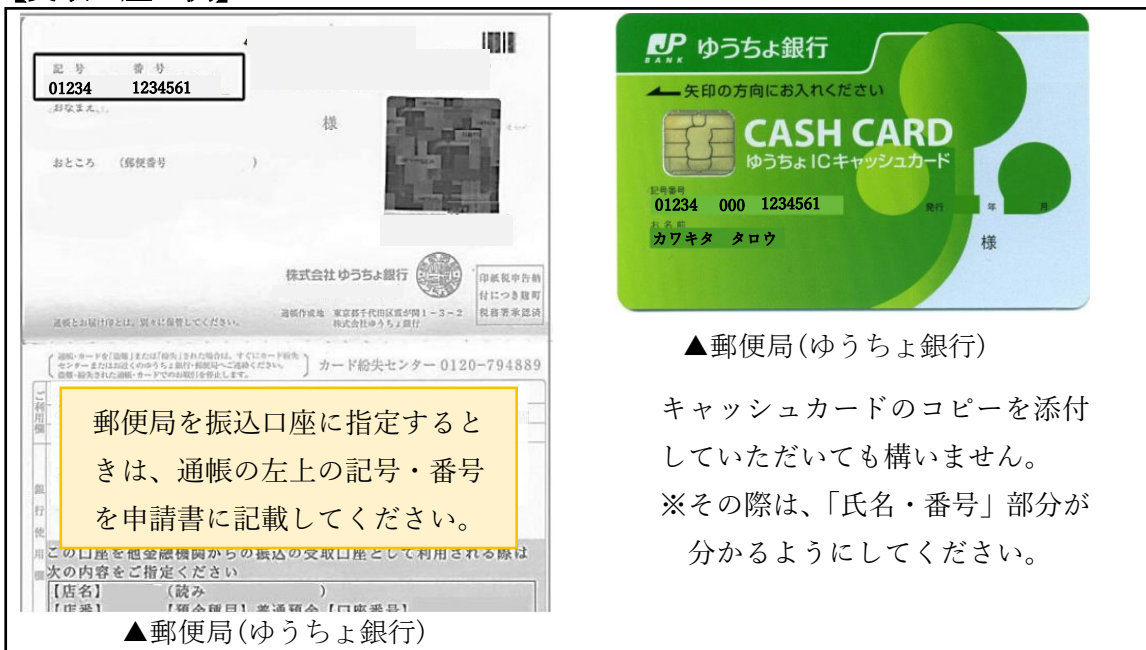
記号　番号
01234　1234561
おなまえ
様
おところ　（郵便番号　）
株式会社ゆうちょ銀行
印紙税申告納付につき麹町税務署承認済
通帳お届け印とは、別々に保管してください。
通帳作成地　東京都千代田区霞が関１－３－２　株式会社ゆうちょ銀行
カード紛失センター 0120-794889
郵便局を振込口座に指定するときは、通帳の左上の記号・番号を申請書に記載してください。
この口座を他金融機関からの振込の受取口座として利用される際は次の内容をご指定ください
【店名】　（読み　）
【店番】　【預金種目】普通預金【口座番号】
▲郵便局(ゆうちょ銀行)

JP BANK ゆうちょ銀行
矢印の方向にお入れください
CASH CARD
ゆうちょICキャッシュカード
記号番号
01234　000　1234561
発行　年　月
お名前
カワキタ　タロウ
様
▲郵便局(ゆうちょ銀行)

キャッシュカードのコピーを添付していただいても構いません。
※その際は、「氏名・番号」部分が分かるようにしてください。